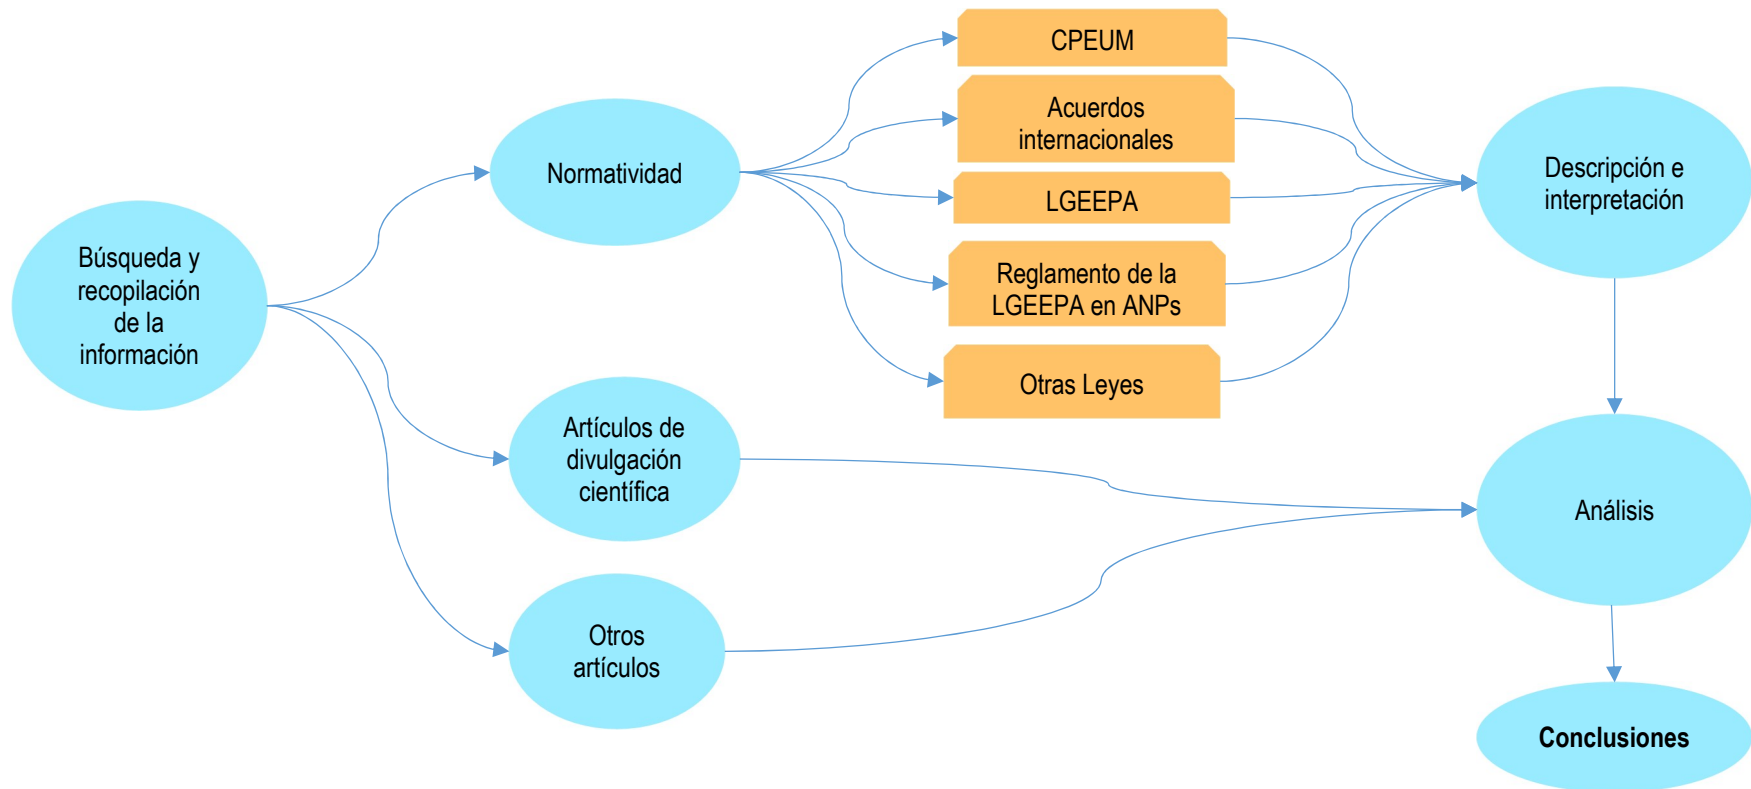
Búsqueda y recopilación de la información

Normatividad

Artículos de divulgación científica

Otros artículos

CPEUM

Acuerdos internacionales

LGEEPA

Reglamento de la LGEEPA en ANPs

Otras Leyes

Descripción e interpretación

Análisis

Conclusiones